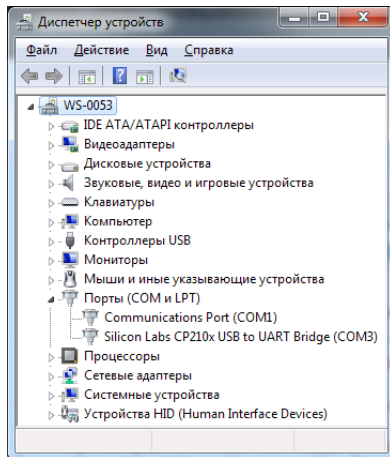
Диспетчер устройств

Файл Действие Вид Справка

WS-0053
IDE ATA/ATAPI контроллеры
Видеоадаптеры
Дисковые устройства
Звуковые, видео и игровые устройства
Клавиатуры
Компьютер
Контроллеры USB
Мониторы
Мыши и иные указывающие устройства
Порты (COM и LPT)
Communications Port (COM1)
Silicon Labs CP210x USB to UART Bridge (COM3)
Процессоры
Сетевые адаптеры
Системные устройства
Устройства HID (Human Interface Devices)